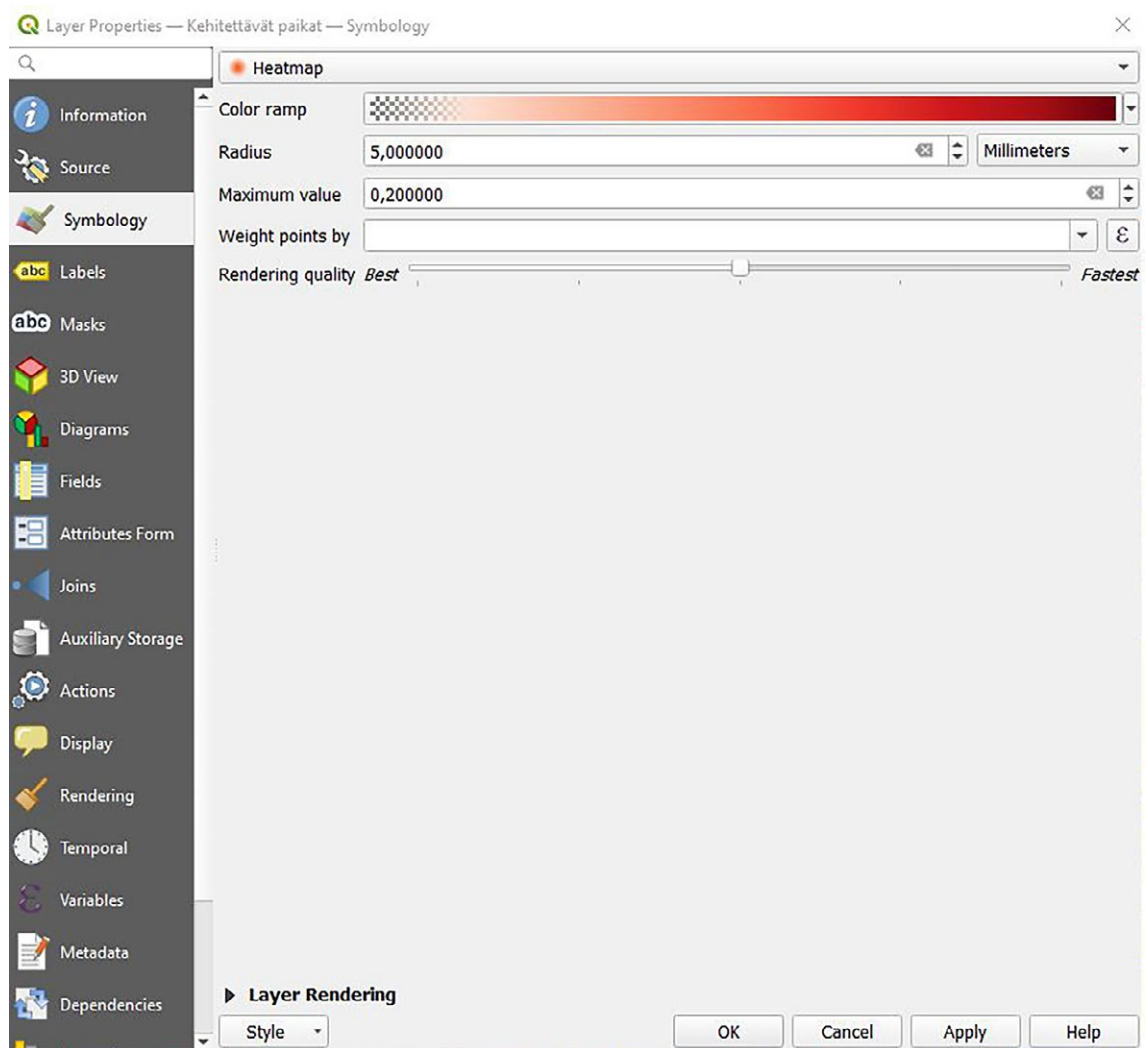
Layer Properties — Kehitettävät paikat — Symbology

Information
Source
Symbology
abc Labels
abc Masks
3D View
Diagrams
Fields
Attributes Form
Joins
Auxiliary Storage
Actions
Display
Rendering
Temporal
Variables
Metadata
Dependencies

Heatmap
Color ramp
Radius 5,000000 Millimeters
Maximum value 0,200000
Weight points by
Rendering quality Best Fastest

Layer Rendering
Style OK Cancel Apply Help